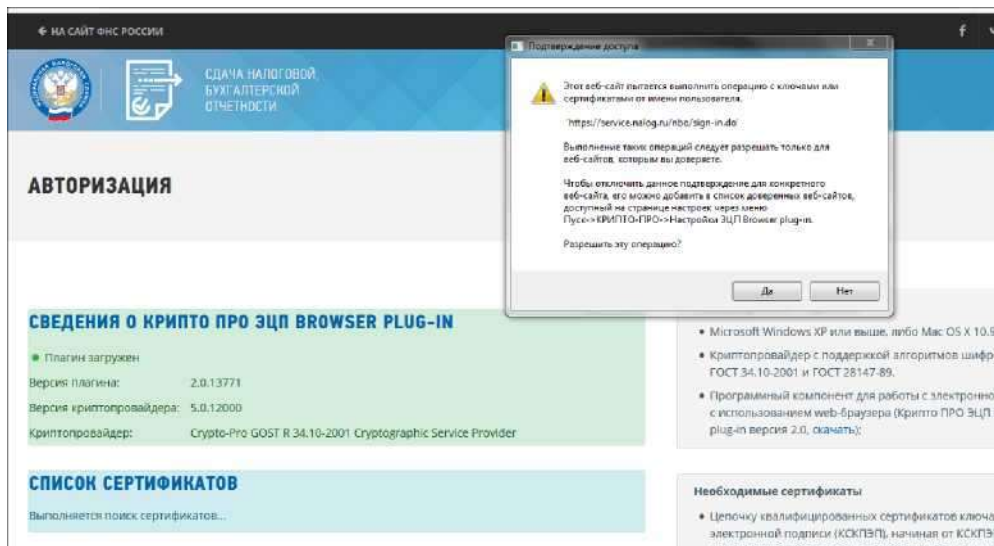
← НА САЙТ ФНС РОССИИ

f

СДАЧА НАЛОГОВОЙ БУХГАЛТЕРСКОЙ ОТЧЕТНОСТИ

Подтверждение доступа

Этот веб-сайт пытается выполнить операцию с ключами или сертификатами от имени пользователя.

"https://service.nalog.ru/nbo/sign-in.do"

Выполнение таких операций следует разрешать только для веб-сайтов, которым вы доверяете.

Чтобы отключить данное подтверждение для конкретного веб-сайта, его можно добавить в список доверенных веб-сайтов, доступный на странице настроек через меню Пуск->КРИПТО-ПРО->Настройки ЭЦП Browser plug-in.

Разрешить эту операцию?

Да

Нет

АВТОРИЗАЦИЯ

СВЕДЕНИЯ О КРИПТО ПРО ЭЦП BROWSER PLUG-IN

Плагин загружен

| Версия плагина: | 2.0.13771 |
|---|---|
| Версия криптопровайдера: | 5.0.12000 |
| Криптопровайдер: | Crypto-Pro GOST R 34.10-2001 Cryptographic Service Provider |

• Microsoft Windows XP или выше, либо Mac OS X 10.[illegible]

• Криптопровайдер с поддержкой алгоритмов шифр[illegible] ГОСТ 34.10-2001 и ГОСТ 28147-89.

• Программный компонент для работы с электронно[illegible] с использованием web-браузера (Крипто ПРО ЭЦП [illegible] plug-in версия 2.0, скачать);

СПИСОК СЕРТИФИКАТОВ

Выполняется поиск сертификатов...

Необходимые сертификаты

• Цепочку квалифицированных сертификатов ключа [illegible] электронной подписи (КСКПЭП), начиная от КСКПЭ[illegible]